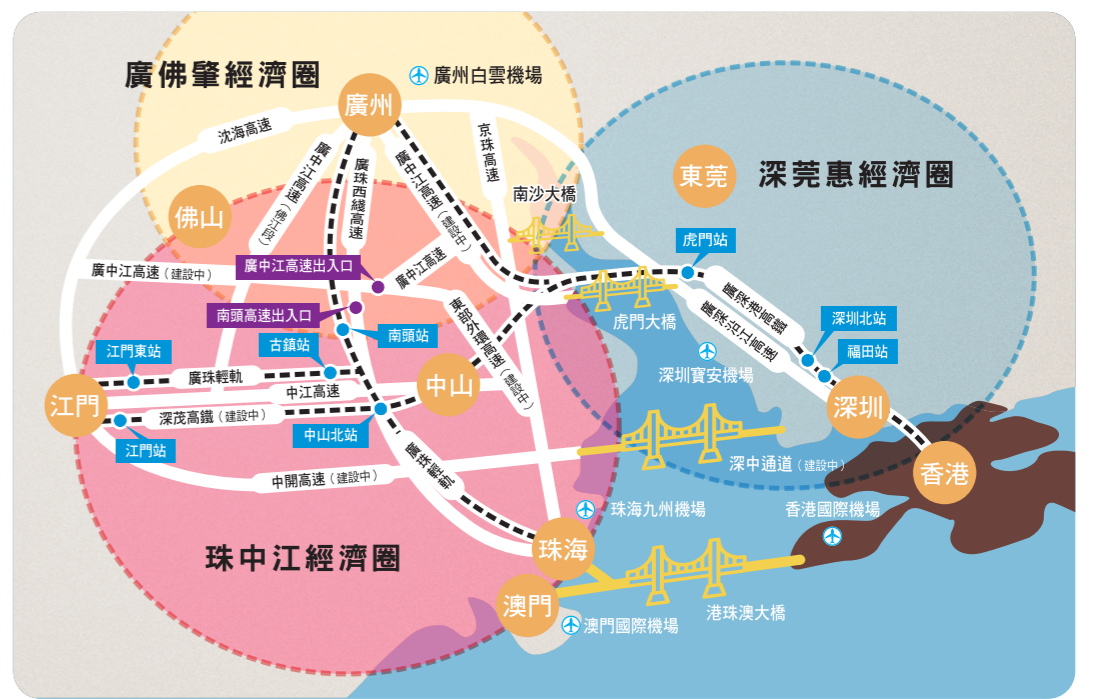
廣佛肇經濟圈

廣州白雲機場

廣州

沈海高速

廣中江高速(佛江段)

廣珠西綫高速

廣中江高速(建設中)

京珠高速

東莞

深莞惠經濟圈

南沙大橋

佛山

廣中江高速(建設中)

廣中江高速出入口

廣中江高速

虎門站

廣深港高鐵

廣深沿江高速

南頭高速出入口

東部外環高速(建設中)

虎門大橋

深圳北站

南頭站

福田站

江門東站

古鎮站

深圳寶安機場

廣珠輕軌

中山

江門

中江高速

深圳

深茂高鐵(建設中)

中山北站

江門站

深中通道(建設中)

香港

廣珠城軌

中開高速(建設中)

珠海九州機場

香港國際機場

珠中江經濟圈

珠海

澳門

港珠澳大橋

澳門國際機場